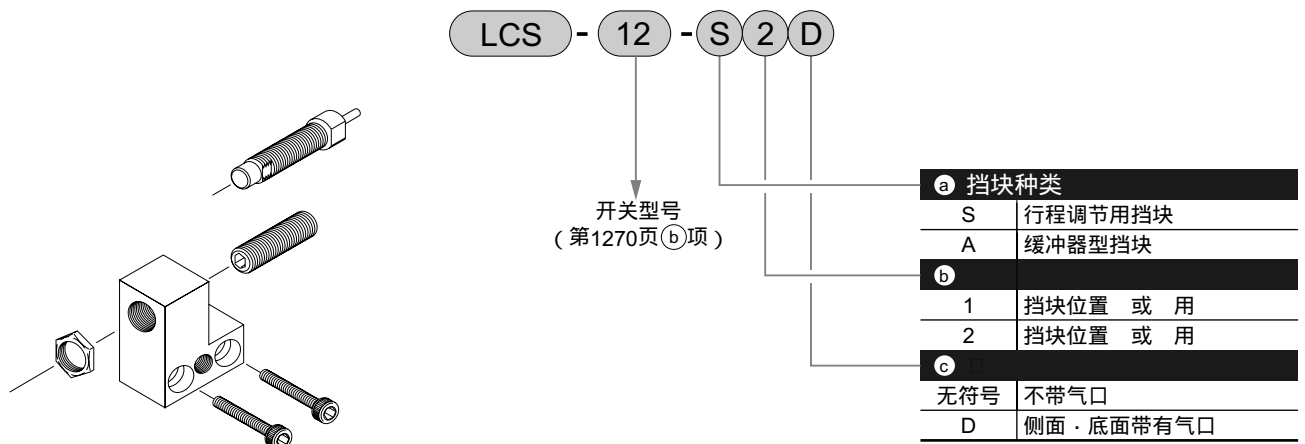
LCS - 12 - S 2 D

开关型号
（第1270页ⓑ项）

ⓐ 挡块种类

| S | 行程调节用挡块 |
|---|---|
| A | 缓冲器型挡块 |

ⓑ

| 1 | 挡块位置 或 用 |
|---|---|
| 2 | 挡块位置 或 用 |

ⓒ

| 无符号 | 不带气口 |
|---|---|
| D | 侧面 · 底面带有气口 |